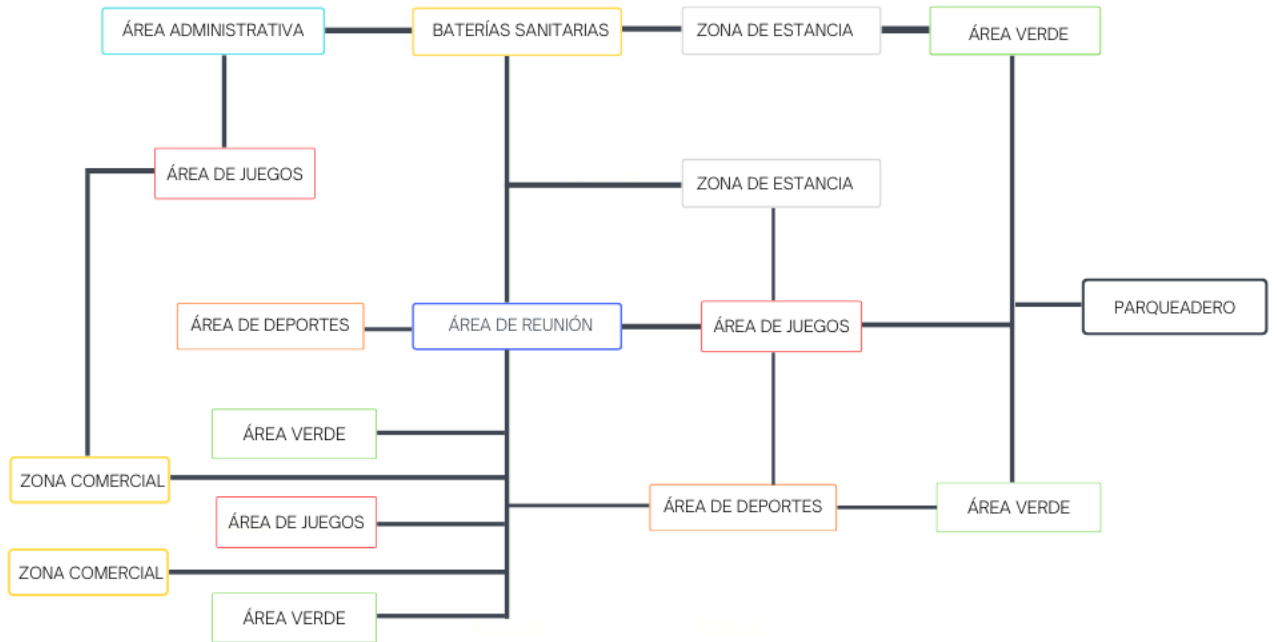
ÁREA ADMINISTRATIVA

BATERÍAS SANITARIAS

ZONA DE ESTANCIA

ÁREA VERDE

ÁREA DE JUEGOS

ZONA DE ESTANCIA

PARQUEADERO

ÁREA DE DEPORTES

ÁREA DE REUNIÓN

ÁREA DE JUEGOS

ÁREA VERDE

ZONA COMERCIAL

ÁREA DE JUEGOS

ÁREA DE DEPORTES

ÁREA VERDE

ZONA COMERCIAL

ÁREA VERDE